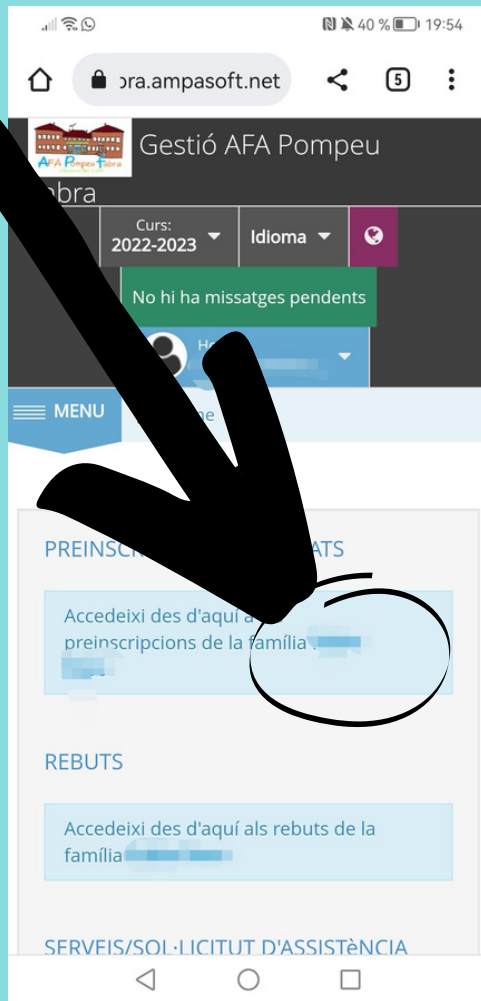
40 % 19:54

ɔra.ampasoft.net

5

AFA Pompeu Fabra

Gestió AFA Pompeu
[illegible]abra

Curs: 2022-2023

Idioma

No hi ha missatges pendents

Ho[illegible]

MENU

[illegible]me

PREINSCR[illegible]ATS

Accedeixi des d'aquí a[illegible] preinscripcions de la família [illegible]

REBUTS

Accedeixi des d'aquí als rebuts de la família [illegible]

SERVEIS/SOL·LICITUT D'ASSISTèNCIA